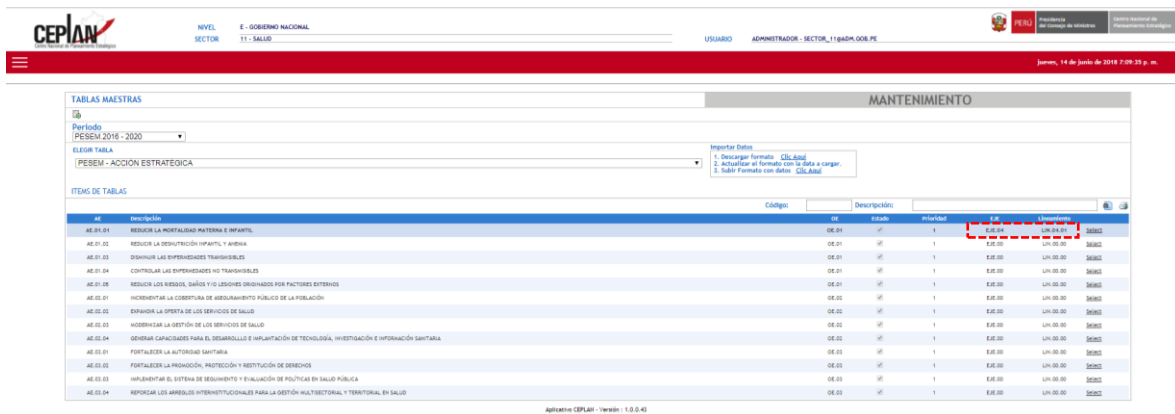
CEPLAN
Centro Nacional de Planeamiento Estratégico

NIVEL E - GOBIERNO NACIONAL
SECTOR 11 - SALUD

USUARIO ADMINISTRADOR - SECTOR_11@ADM.GOB.PE

PERÚ Presidencia del Consejo de Ministros Centro Nacional de Planeamiento Estratégico

jueves, 14 de junio de 2018 7:09:35 p. m.

TABLAS MAESTRAS

MANTENIMIENTO

Periodo
PESEM 2016 - 2020

ELEGIR TABLA
PESEM - ACCIÓN ESTRATÉGICA

Importar Datos
1. Descargar formato Clic Aquí
2. Actualizar el formato con la data a cargar.
3. Subir Formato con datos Clic Aquí

ITEMS DE TABLAS

Código: Descripción:

| AE | Descripción | OE | Estado | Prioridad | EJE | Lineamiento | |
|---|---|---|---|---|---|---|---|
| AE.01.01 | REDUCIR LA MORTALIDAD MATERNA E INFANTIL | OE.01 | ✓ | 1 | EJE.04 | LIN.04.01 | Select |
| AE.01.02 | REDUCIR LA DESNUTRICIÓN INFANTIL Y ANEMIA | OE.01 | ✓ | 1 | EJE.00 | LIN.00.00 | Select |
| AE.01.03 | DISMINUIR LAS ENFERMEDADES TRANSMISIBLES | OE.01 | ✓ | 1 | EJE.00 | LIN.00.00 | Select |
| AE.01.04 | CONTROLAR LAS ENFERMEDADES NO TRANSMISIBLES | OE.01 | ✓ | 1 | EJE.00 | LIN.00.00 | Select |
| AE.01.05 | REDUCIR LOS RIESGOS, DAÑOS Y/O LESIONES ORIGINADOS POR FACTORES EXTERNOS | OE.01 | ✓ | 1 | EJE.00 | LIN.00.00 | Select |
| AE.02.01 | INCREMENTAR LA COBERTURA DE ASEGURAMIENTO PÚBLICO DE LA POBLACIÓN | OE.02 | ✓ | 1 | EJE.00 | LIN.00.00 | Select |
| AE.02.02 | EXPANDIR LA OFERTA DE LOS SERVICIOS DE SALUD | OE.02 | ✓ | 1 | EJE.00 | LIN.00.00 | Select |
| AE.02.03 | MODERNIZAR LA GESTIÓN DE LOS SERVICIOS DE SALUD | OE.02 | ✓ | 1 | EJE.00 | LIN.00.00 | Select |
| AE.02.04 | GENERAR CAPACIDADES PARA EL DESARROLLO E IMPLANTACIÓN DE TECNOLOGÍA, INVESTIGACIÓN E INFORMACIÓN SANITARIA | OE.02 | ✓ | 1 | EJE.00 | LIN.00.00 | Select |
| AE.03.01 | FORTALECER LA AUTORIDAD SANITARIA | OE.03 | ✓ | 1 | EJE.00 | LIN.00.00 | Select |
| AE.03.02 | FORTALECER LA PROMOCIÓN, PROTECCIÓN Y RESTITUCIÓN DE DERECHOS | OE.03 | ✓ | 1 | EJE.00 | LIN.00.00 | Select |
| AE.03.03 | IMPLEMENTAR EL SISTEMA DE SEGUIMIENTO Y EVALUACIÓN DE POLÍTICAS EN SALUD PÚBLICA | OE.03 | ✓ | 1 | EJE.00 | LIN.00.00 | Select |
| AE.03.04 | REFORZAR LOS ARREGLOS INTERINSTITUCIONALES PARA LA GESTIÓN MULTISECTORIAL Y TERRITORIAL EN SALUD | OE.03 | ✓ | 1 | EJE.00 | LIN.00.00 | Select |

Aplicativo CEPLAN - Versión : 1.0.0.43